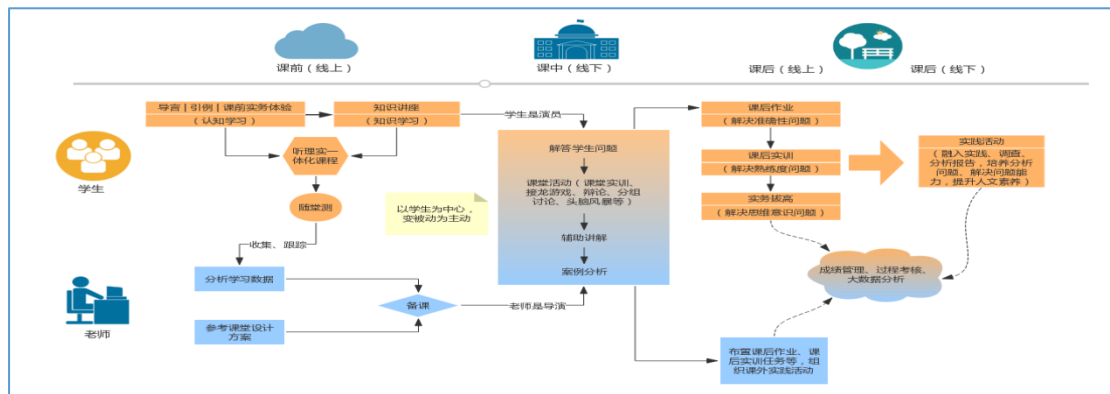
课前（线上）

课中（线下）

课后（线上）

课后（线下）

导言 | 引例 | 课前实务体验
（认知学习）

知识讲座
（知识学习）

学生是演员

听理实一体化课程

学生

随堂测

收集、跟踪

以学生为中心，变被动为主动

解答学生问题

课堂活动（课堂实训、接龙游戏、辩论、分组讨论、头脑风暴等）

辅助讲解

案例分析

课后作业
（解决准确性问题）

课后实训
（解决熟练度问题）

实务拔高
（解决思维意识问题）

实践活动
（融入实践、调查、分析报告，培养分析问题、解决问题能力，提升人文素养）

成绩管理、过程考核、大数据分析

分析学习数据

备课

老师是导演

老师

参考课堂设计方案

布置课后作业、课后实训任务等，组织课外实践活动